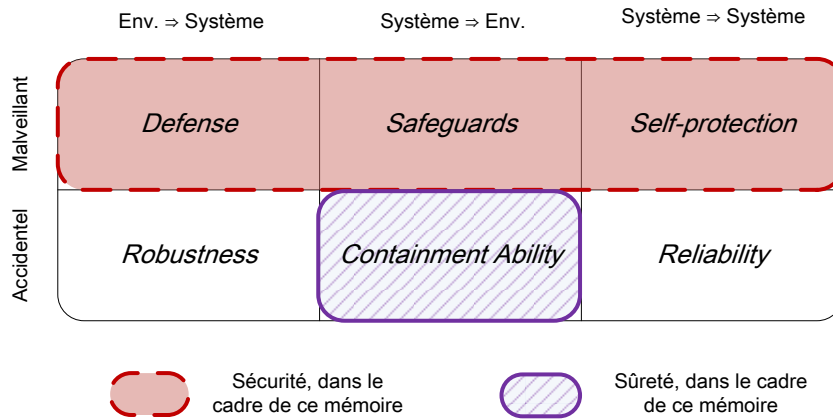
|  | Env. ⇒ Système | Système ⇒ Env. | Système ⇒ Système |
|---|---|---|---|
| Malveillant | *Defense* | *Safeguards* | *Self-protection* |
| Accidentel | *Robustness* | *Containment Ability* | *Reliability* |

Sécurité, dans le cadre de ce mémoire

Sûreté, dans le cadre de ce mémoire